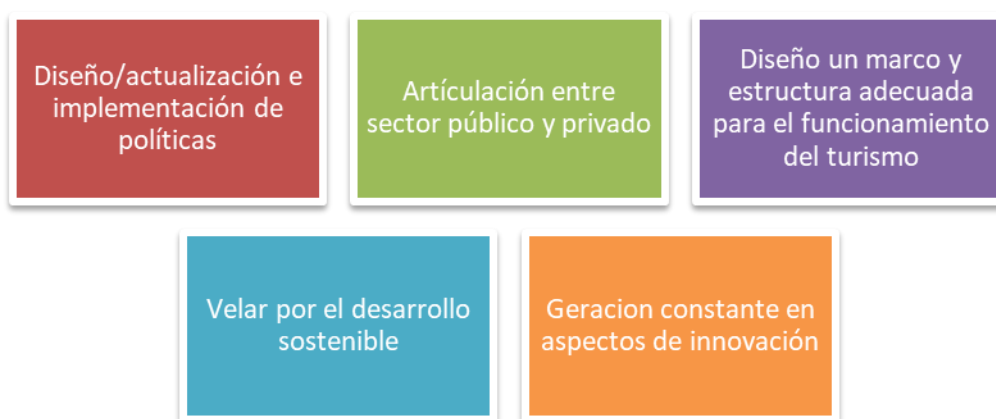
Diseño/actualización e implementación de políticas

Artículación entre sector público y privado

Diseño un marco y estructura adecuada para el funcionamiento del turismo

Velar por el desarrollo sostenible

Geracion constante en aspectos de innovación